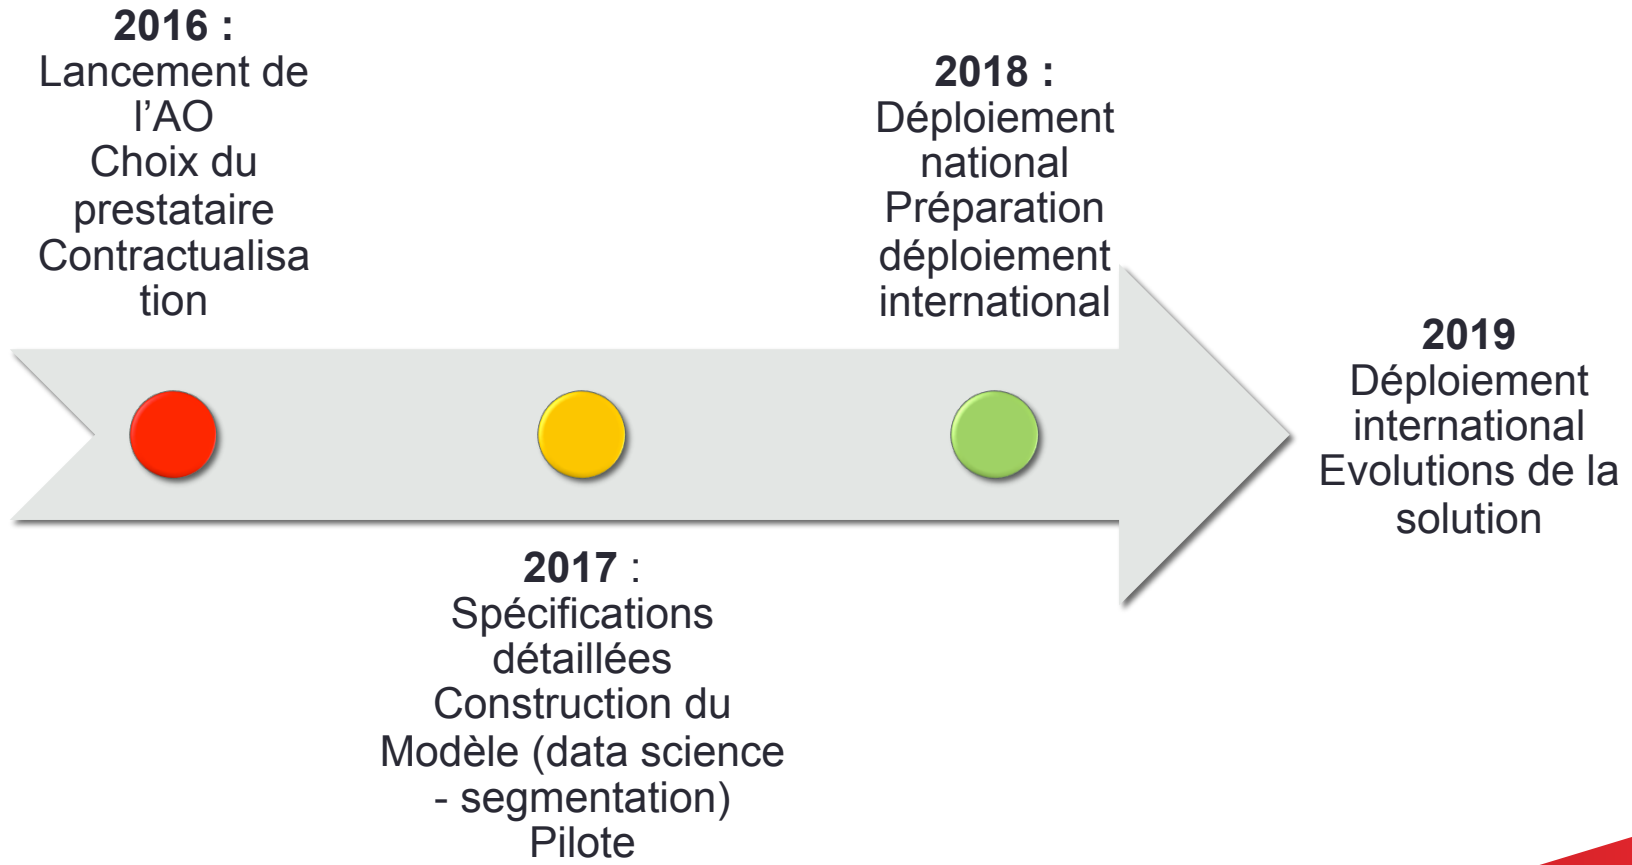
2016 :
Lancement de l’AO
Choix du prestataire
Contractualisation

2018 :
Déploiement national
Préparation déploiement international

2019
Déploiement international
Evolutions de la solution

2017 :
Spécifications détaillées
Construction du Modèle (data science - segmentation)
Pilote